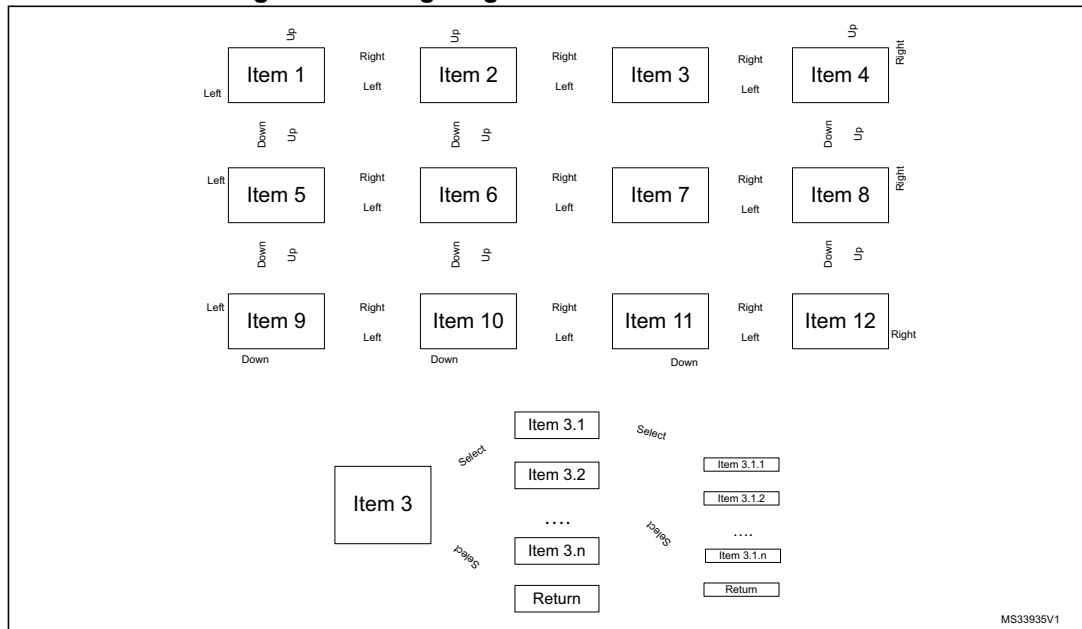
Up

Up

Up

Right

Right

Right

Right

Item 1

Item 2

Item 3

Item 4

Left

Left

Left

Left

Down

Up

Down

Up

Down

Up

Left

Right

Right

Right

Right

Item 5

Item 6

Item 7

Item 8

Left

Left

Left

Down

Up

Down

Up

Down

Up

Left

Right

Right

Right

Item 9

Item 10

Item 11

Item 12

Right

Left

Left

Left

Down

Down

Down

Item 3.1

Select

Select

Item 3.1.1

Item 3.2

Item 3.1.2

Item 3

....

Select

....

Item 3.n

Select

Item 3.1.n

Return

Return

MS33935V1